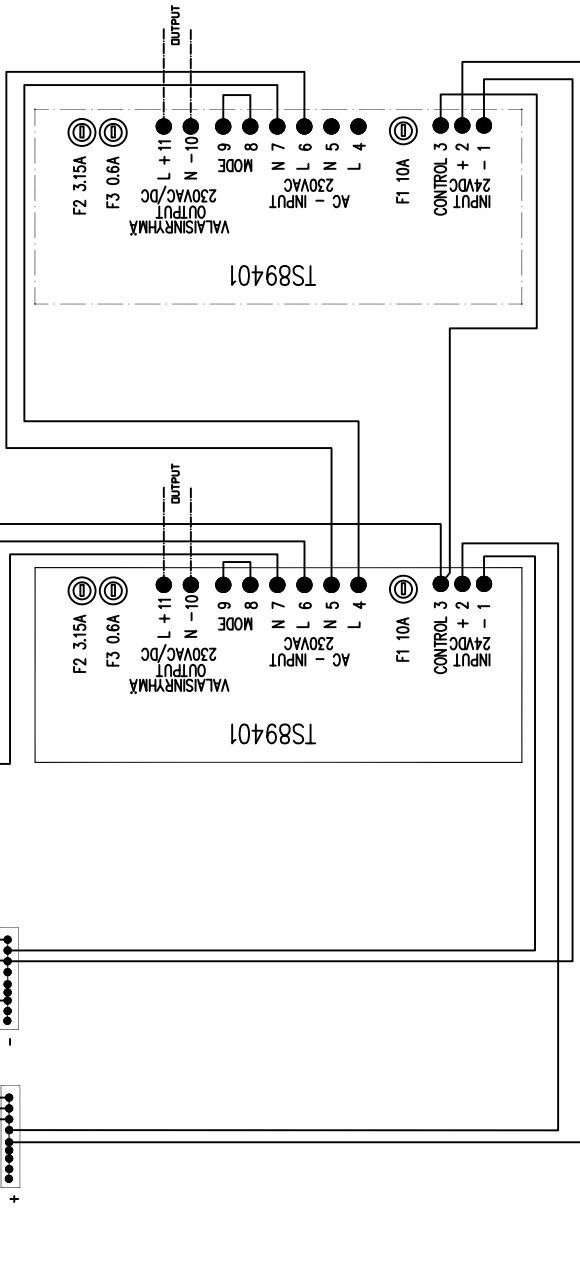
OUTPUT

F2 3.15A
F3 0.6A
L +11
N -10
9
8
MODE
N 7
L 6
N 5
L 4
F1 10A
CONTROL 3
+ 2
- 1
VALAISINRYHMÄ
OUTPUT
230VAC/DC
AC - INPUT
230VAC
INPUT
24VDC
TS89401

OUTPUT

F2 3.15A
F3 0.6A
L +11
N -10
9
8
MODE
N 7
L 6
N 5
L 4
F1 10A
CONTROL 3
+ 2
- 1
VALAISINRYHMÄ
OUTPUT
230VAC/DC
AC - INPUT
230VAC
INPUT
24VDC
TS89401

-
+